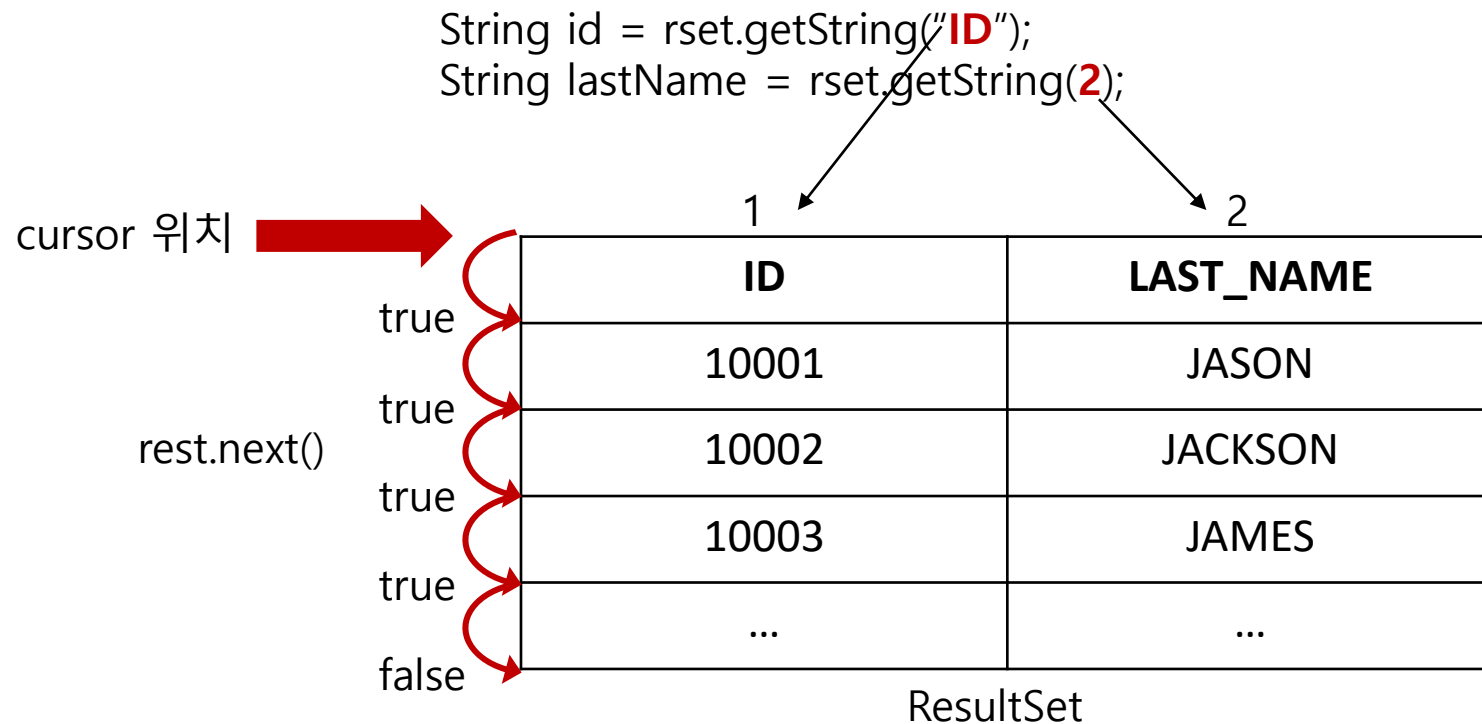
String id = rset.getString("ID");
String lastName = rset.getString(2);

1
2

cursor 위치

| ID | LAST_NAME |
|---|---|
| 10001 | JASON |
| 10002 | JACKSON |
| 10003 | JAMES |
| … | … |

true
true
true
true
false

rest.next()

ResultSet